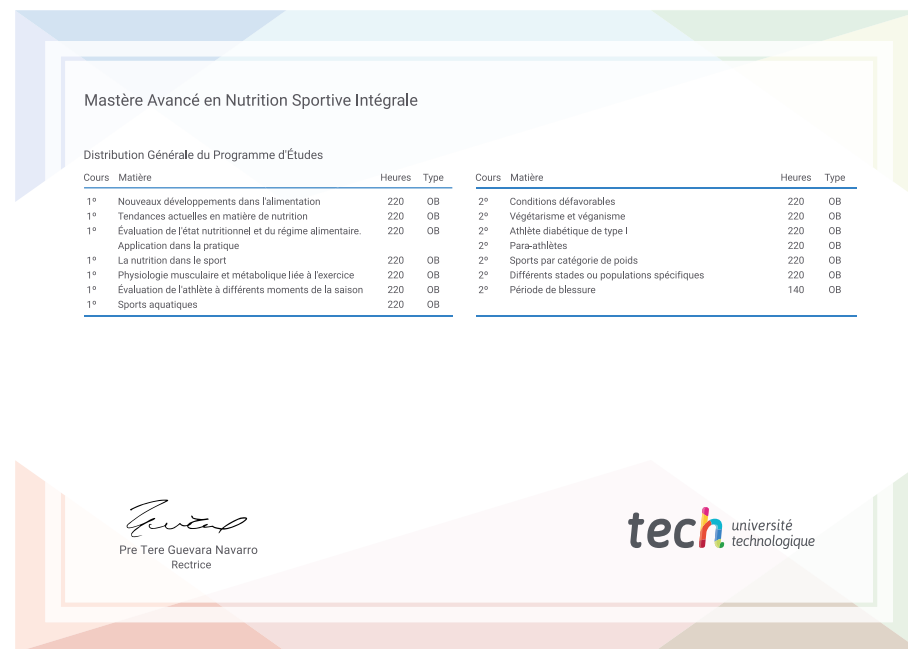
Mastère Avancé en Nutrition Sportive Intégrale

Distribution Générale du Programme d'Études

| Cours | Matière | Heures | Type |
|---|---|---|---|
| 1º | Nouveaux développements dans l'alimentation | 220 | OB |
| 1º | Tendances actuelles en matière de nutrition | 220 | OB |
| 1º | Évaluation de l'état nutritionnel et du régime alimentaire. Application dans la pratique | 220 | OB |
| 1º | La nutrition dans le sport | 220 | OB |
| 1º | Physiologie musculaire et métabolique liée à l'exercice | 220 | OB |
| 1º | Évaluation de l'athlète à différents moments de la saison | 220 | OB |
| 1º | Sports aquatiques | 220 | OB |

| Cours | Matière | Heures | Type |
|---|---|---|---|
| 2º | Conditions défavorables | 220 | OB |
| 2º | Végétarisme et véganisme | 220 | OB |
| 2º | Athlète diabétique de type I | 220 | OB |
| 2º | Para-athlètes | 220 | OB |
| 2º | Sports par catégorie de poids | 220 | OB |
| 2º | Différents stades ou populations spécifiques | 220 | OB |
| 2º | Période de blessure | 140 | OB |

Pre Tere Guevara Navarro
Rectrice

tech université technologique